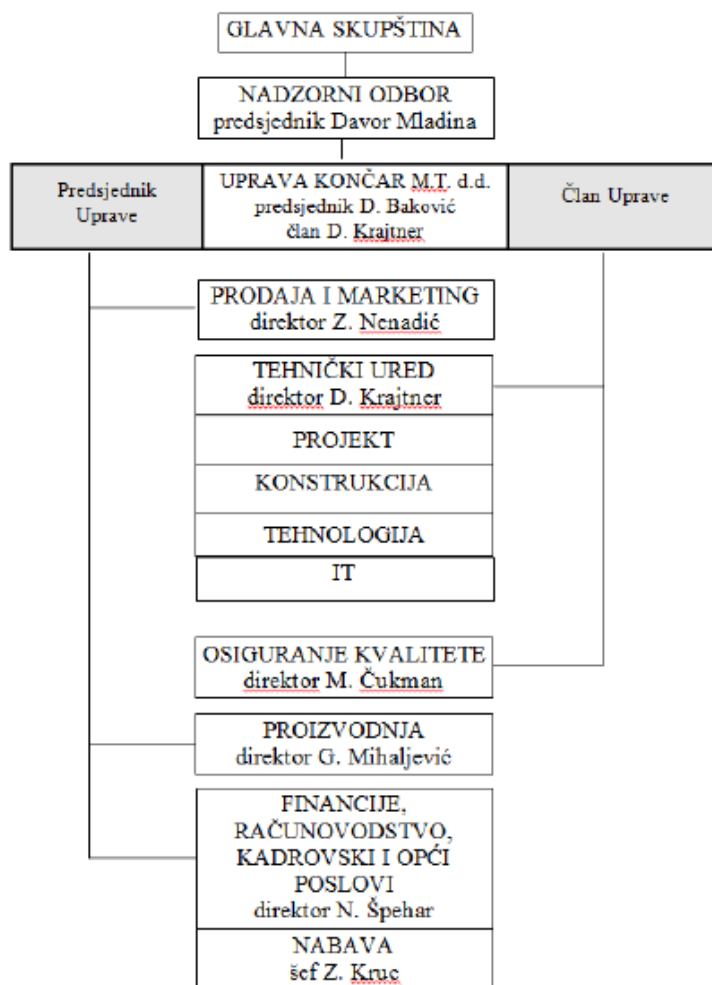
GLAVNA SKUPŠTINA

NADZORNI ODBOR
predsjednik Davor Mladina

Predsjednik Uprave

UPRAVA KONČAR M.T. d.d.
predsjednik D. Baković
član D. Krajtner

Član Uprave

PRODAJA I MARKETING
direktor Z. Nenadić

TEHNIČKI URED
direktor D. Krajtner

PROJEKT

KONSTRUKCIJA

TEHNOLOGIJA

IT

OSIGURANJE KVALITETE
direktor M. Čukman

PROIZVODNJA
direktor G. Mihaljević

FINANCIJE, RAČUNOVODSTVO, KADROVSKI I OPĆI POSLOVI
direktor N. Špehar

NABAVA
šef Z. Kruc